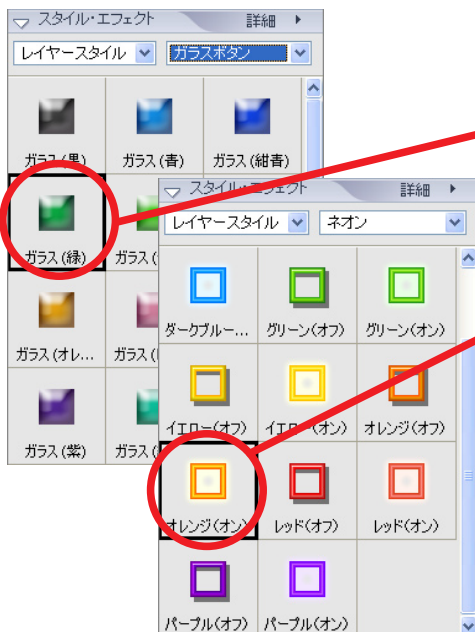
スタイル・エフェクト 詳細
レイヤースタイル
ガラスボタン
ガラス（黒）
ガラス（青）
ガラス（紺青）
ガラス（緑）
ガラス（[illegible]
ガラス（オレ…
ガラス（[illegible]
ガラス（紫）
ガラス（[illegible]

スタイル・エフェクト 詳細
レイヤースタイル
ネオン
ダークブルー…
グリーン（オフ）
グリーン（オン）
イエロー（オフ）
イエロー（オン）
オレンジ（オフ）
オレンジ（オン）
レッド（オフ）
レッド（オン）
パープル（オフ）
パープル（オン）